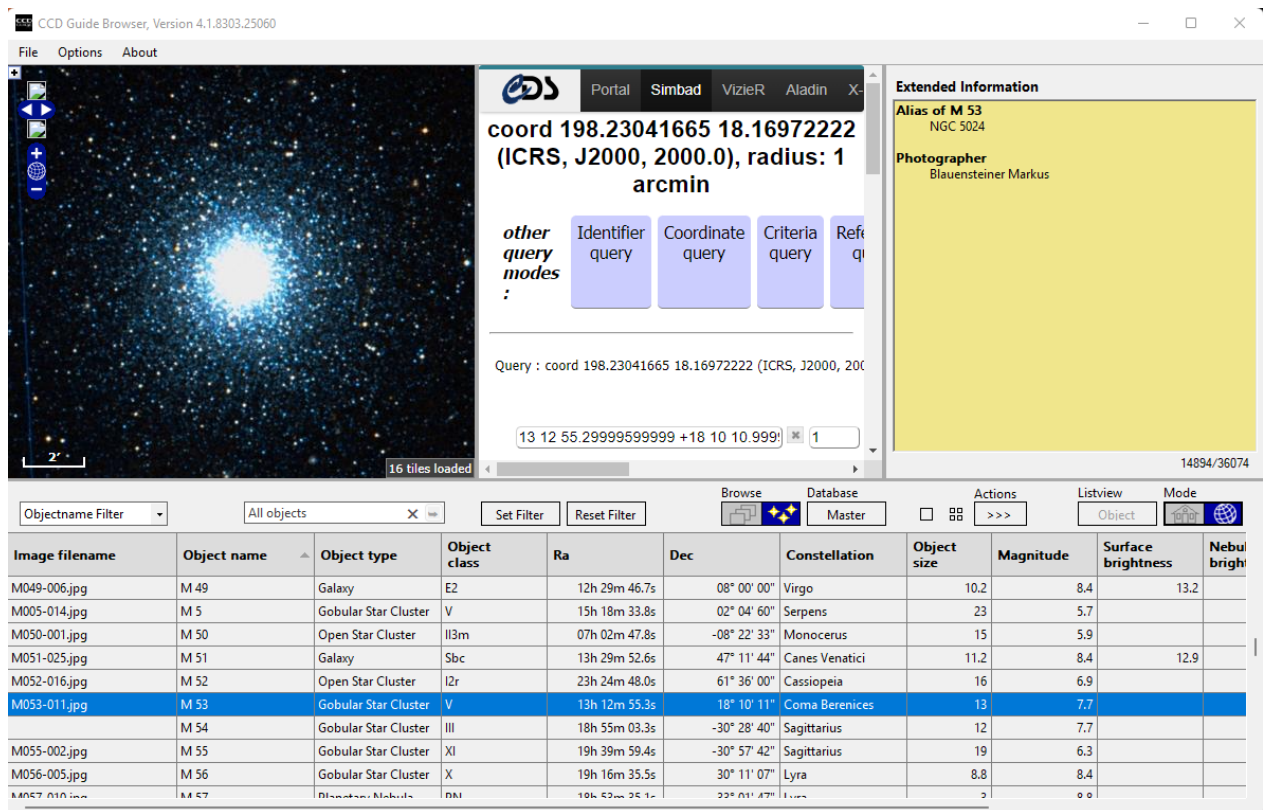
CCD Guide Browser, Version 4.1.8303.25060

File Options About

2'

16 tiles loaded

Portal Simbad VizieR Aladin X-

coord 198.23041665 18.16972222 (ICRS, J2000, 2000.0), radius: 1 arcmin

other query modes :

Identifier query

Coordinate query

Criteria query

Refe qu

Query : coord 198.23041665 18.16972222 (ICRS, J2000, 200

13 12 55.29999599999 +18 10 10.999 1

Extended Information

Alias of M 53
NGC 5024

Photographer
Blauensteiner Markus

14894/36074

Objectname Filter

All objects

Set Filter

Reset Filter

Browse

Database

Master

Actions

>>>

Listview

Object

Mode

| Image filename | Object name | Object type | Object class | Ra | Dec | Constellation | Object size | Magnitude | Surface brightness | Nebul brigh |
|---|---|---|---|---|---|---|---|---|---|---|
| M049-006.jpg | M 49 | Galaxy | E2 | 12h 29m 46.7s | 08° 00' 00" | Virgo | 10.2 | 8.4 | 13.2 | |
| M005-014.jpg | M 5 | Gobular Star Cluster | V | 15h 18m 33.8s | 02° 04' 60" | Serpens | 23 | 5.7 | | |
| M050-001.jpg | M 50 | Open Star Cluster | II3m | 07h 02m 47.8s | -08° 22' 33" | Monocerus | 15 | 5.9 | | |
| M051-025.jpg | M 51 | Galaxy | Sbc | 13h 29m 52.6s | 47° 11' 44" | Canes Venatici | 11.2 | 8.4 | 12.9 | |
| M052-016.jpg | M 52 | Open Star Cluster | I2r | 23h 24m 48.0s | 61° 36' 00" | Cassiopeia | 16 | 6.9 | | |
| M053-011.jpg | M 53 | Gobular Star Cluster | V | 13h 12m 55.3s | 18° 10' 11" | Coma Berenices | 13 | 7.7 | | |
| | M 54 | Gobular Star Cluster | III | 18h 55m 03.3s | -30° 28' 40" | Sagittarius | 12 | 7.7 | | |
| M055-002.jpg | M 55 | Gobular Star Cluster | XI | 19h 39m 59.4s | -30° 57' 42" | Sagittarius | 19 | 6.3 | | |
| M056-005.jpg | M 56 | Gobular Star Cluster | X | 19h 16m 35.5s | 30° 11' 07" | Lyra | 8.8 | 8.4 | | |
| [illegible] | M 57 | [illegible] | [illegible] | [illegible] | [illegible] | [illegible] | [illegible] | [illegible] | | |